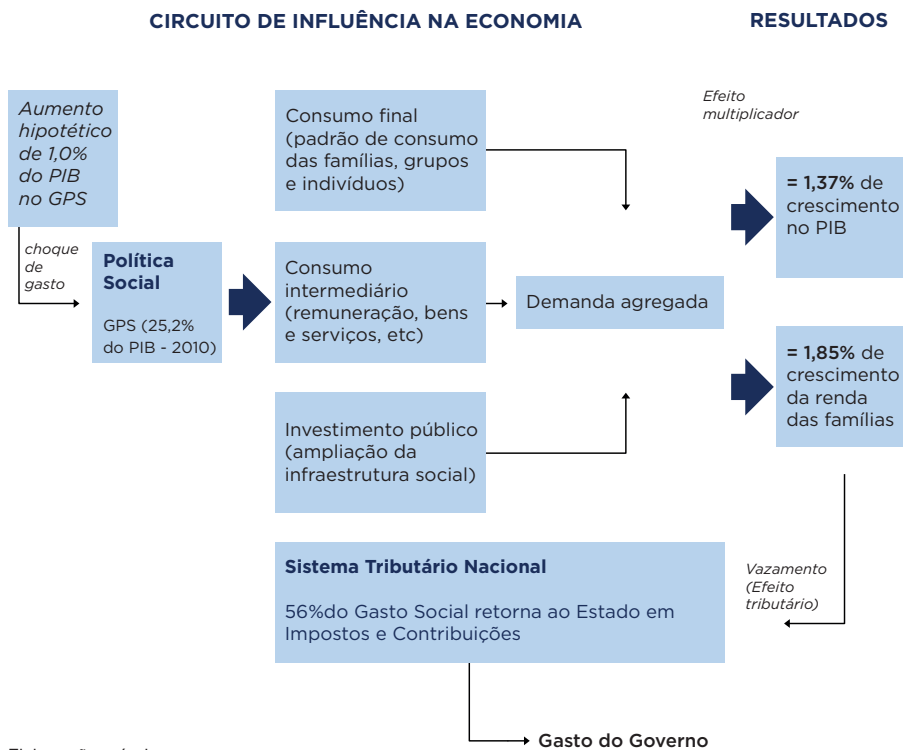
CIRCUITO DE INFLUÊNCIA NA ECONOMIA

RESULTADOS

Aumento hipotético de 1,0% do PIB no GPS

choque de gasto

Política Social

GPS (25,2% do PIB - 2010)

Consumo final (padrão de consumo das famílias, grupos e indivíduos)

Consumo intermediário (remuneração, bens e serviços, etc)

Investimento público (ampliação da infraestrutura social)

Demanda agregada

Efeito multiplicador

= 1,37% de crescimento no PIB

= 1,85% de crescimento da renda das famílias

Vazamento (Efeito tributário)

Sistema Tributário Nacional

56%do Gasto Social retorna ao Estado em Impostos e Contribuições

Gasto do Governo

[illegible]